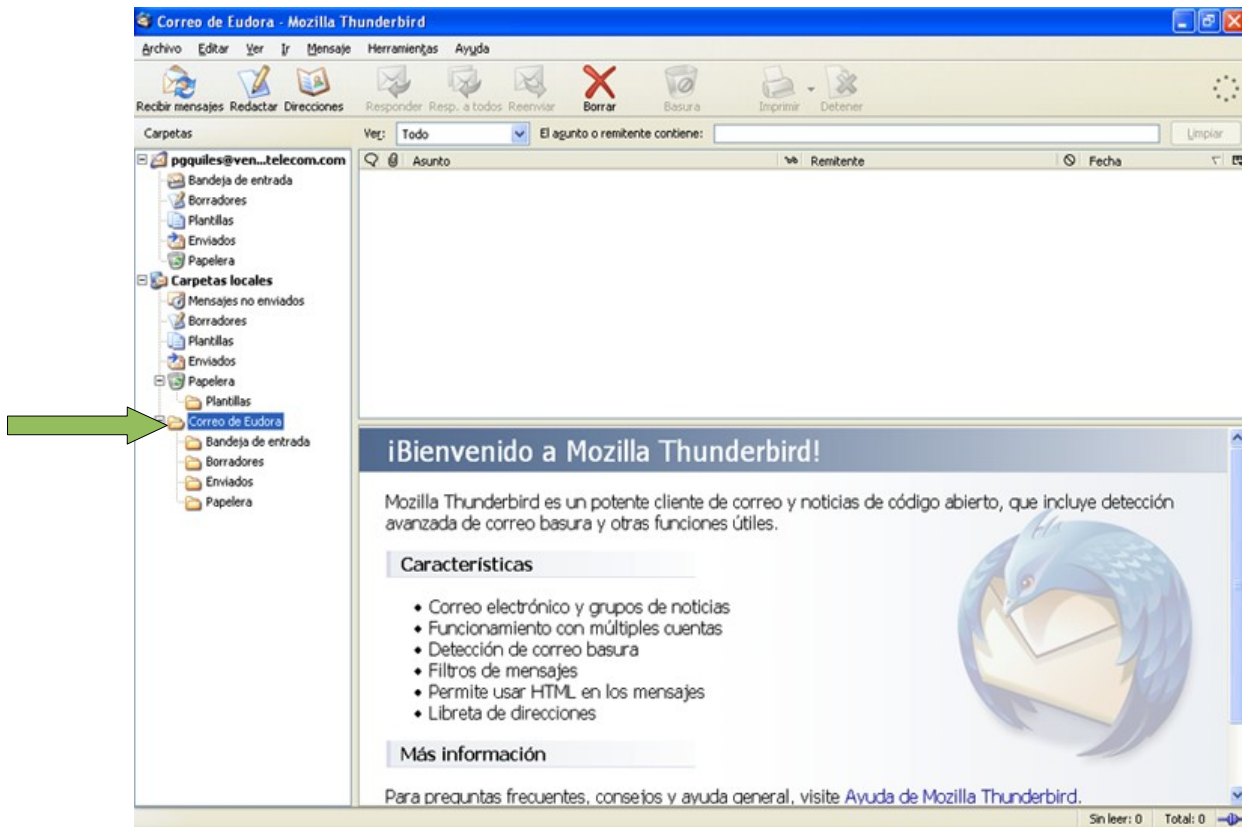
Correo de Eudora - Mozilla Thunderbird

Archivo Editar Ver Ir Mensaje Herramientas Ayuda

Recibir mensajes Redactar Direcciones Responder Resp. a todos Reenviar Borrar Basura Imprimir Detener

Carpetas Ver: Todo El asunto o remitente contiene: Limpiar

pgquiles@ven...telecom.com
Bandeja de entrada
Borradores
Plantillas
Enviados
Papelera
Carpetas locales
Mensajes no enviados
Borradores
Plantillas
Enviados
Papelera
Plantillas
Correo de Eudora
Bandeja de entrada
Borradores
Enviados
Papelera

Asunto Remitente Fecha

¡Bienvenido a Mozilla Thunderbird!

Mozilla Thunderbird es un potente cliente de correo y noticias de código abierto, que incluye detección avanzada de correo basura y otras funciones útiles.

Características

• Correo electrónico y grupos de noticias
• Funcionamiento con múltiples cuentas
• Detección de correo basura
• Filtros de mensajes
• Permite usar HTML en los mensajes
• Libreta de direcciones

Más información

Para preguntas frecuentes, consejos y ayuda general, visite Ayuda de Mozilla Thunderbird.

Sin leer: 0 Total: 0